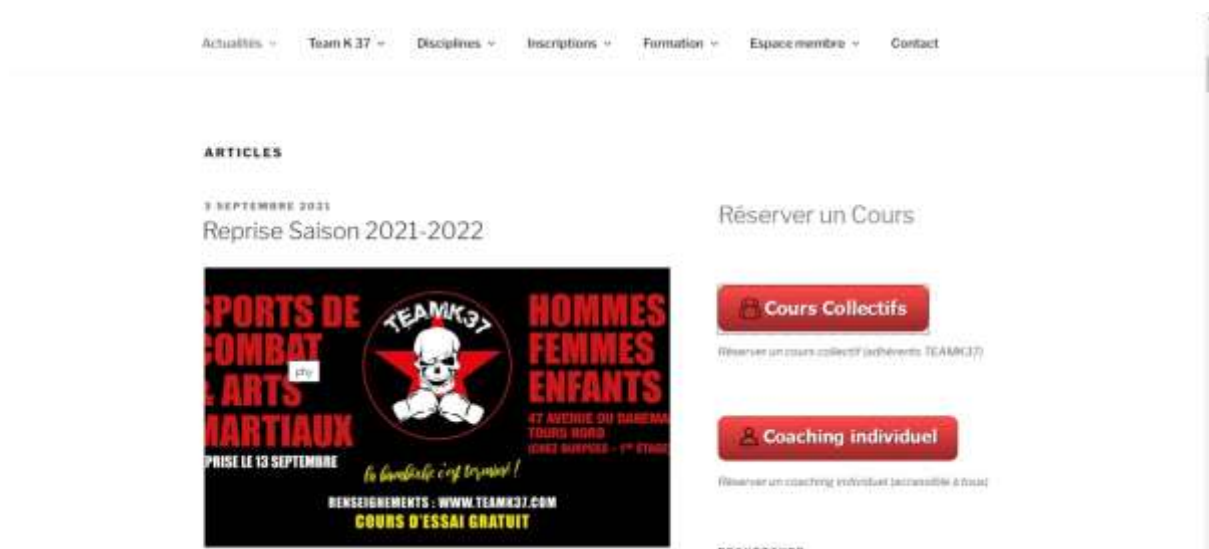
Actualités Team K 37 Disciplines Inscriptions Formation Espace membre Contact

ARTICLES

3 SEPTEMBRE 2021

Reprise Saison 2021-2022

SPORTS DE COMBAT & ARTS MARTIAUX
ply
TEAMK37
HOMMES FEMMES ENFANTS
47 AVENUE DU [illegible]
TOURS NORD
(CHEZ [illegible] - 1er ETAGE)
REPRISE LE 13 SEPTEMBRE
La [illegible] c'est terminé !
RENSEIGNEMENTS : WWW.TEAMK37.COM
COURS D'ESSAI GRATUIT

Réserver un Cours

Cours Collectifs

Réserver un cours collectif (adhérents TEAMK37)

Coaching individuel

Réserver un coaching individuel (accessible à tous)